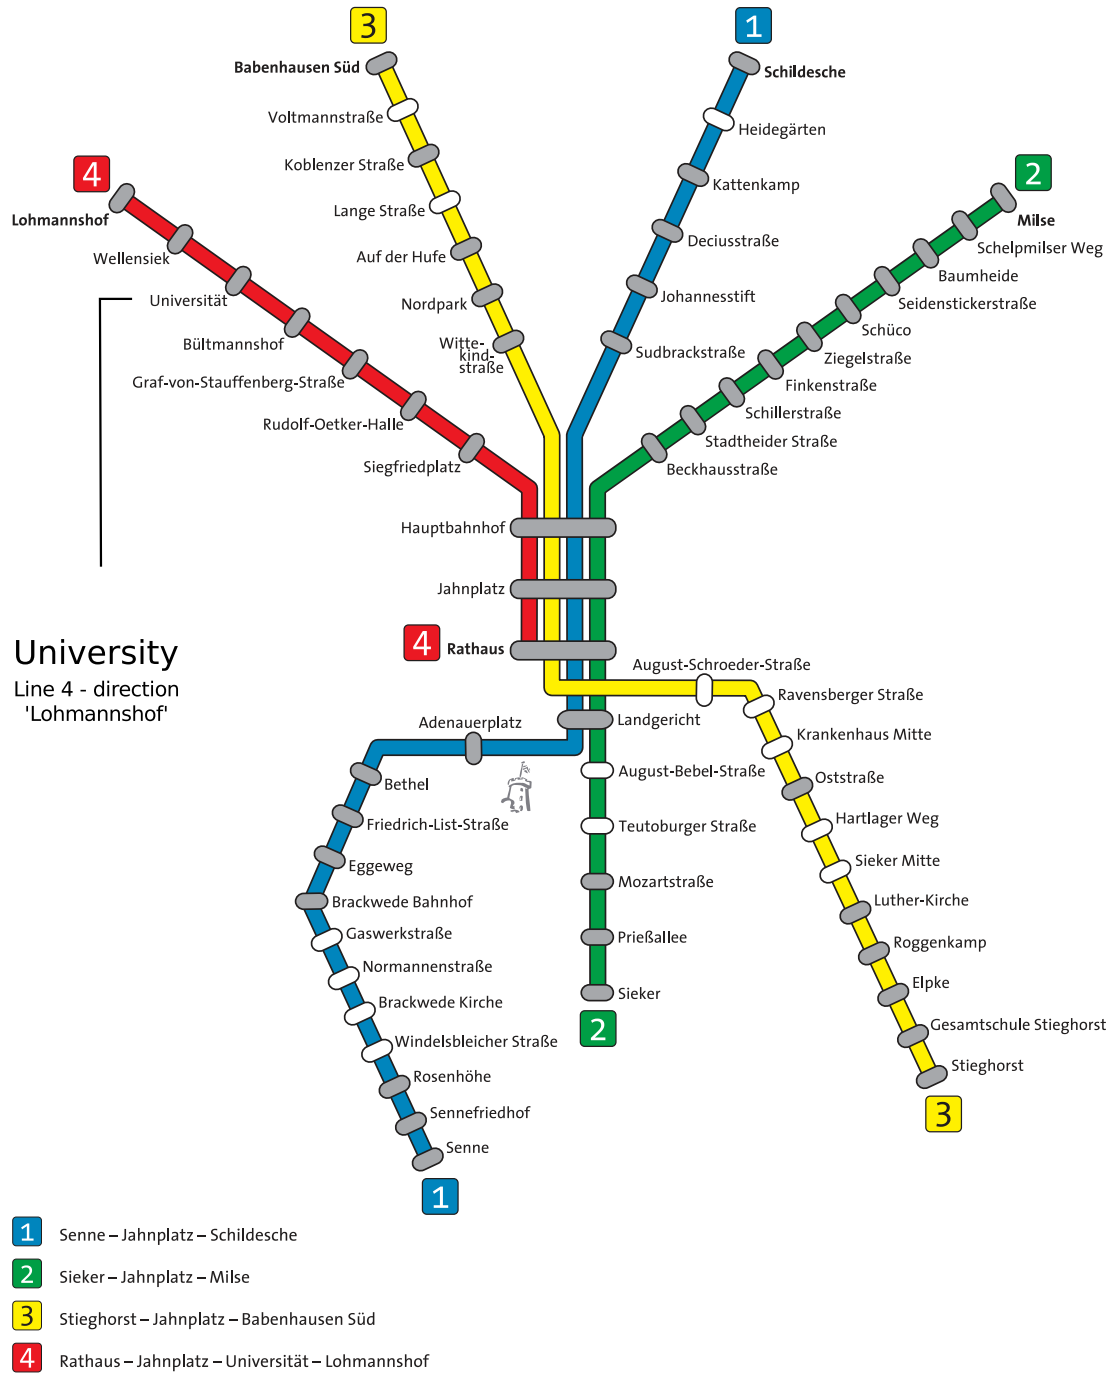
3
Babenhausen Süd
Voltmannstraße
Koblenzer Straße
Lange Straße
Auf der Hufe
Nordpark
Witte-kind-straße

1
Schildesche
Heidegärten
Kattenkamp
Deciusstraße
Johannesstift
Sudbrackstraße

2
Milse
Schelpmilser Weg
Baumheide
Seidenstickerstraße
Schüco
Ziegelstraße
Finkenstraße
Schillerstraße
Stadtheider Straße
Beckhausstraße

4
Lohmannshof
Wellensiek
Universität
Bültmannshof
Graf-von-Stauffenberg-Straße
Rudolf-Oetker-Halle
Siegfriedplatz

Hauptbahnhof
Jahnplatz
4 Rathaus

University
Line 4 - direction 'Lohmannshof'

August-Schroeder-Straße
Ravensberger Straße
Krankenhaus Mitte
Oststraße
Hartlager Weg
Sieker Mitte
Luther-Kirche
Roggenkamp
Elpke
Gesamtschule Stieghorst
Stieghorst
3

Landgericht
August-Bebel-Straße
Teutoburger Straße
Mozartstraße
Prießallee
Sieker
2

Adenauerplatz
Bethel
Friedrich-List-Straße
Eggeweg
Brackwede Bahnhof
Gaswerkstraße
Normannenstraße
Brackwede Kirche
Windelsbleicher Straße
Rosenhöhe
Sennefriedhof
Senne
1

1 Senne – Jahnplatz – Schildesche
2 Sieker – Jahnplatz – Milse
3 Stieghorst – Jahnplatz – Babenhausen Süd
4 Rathaus – Jahnplatz – Universität – Lohmannshof